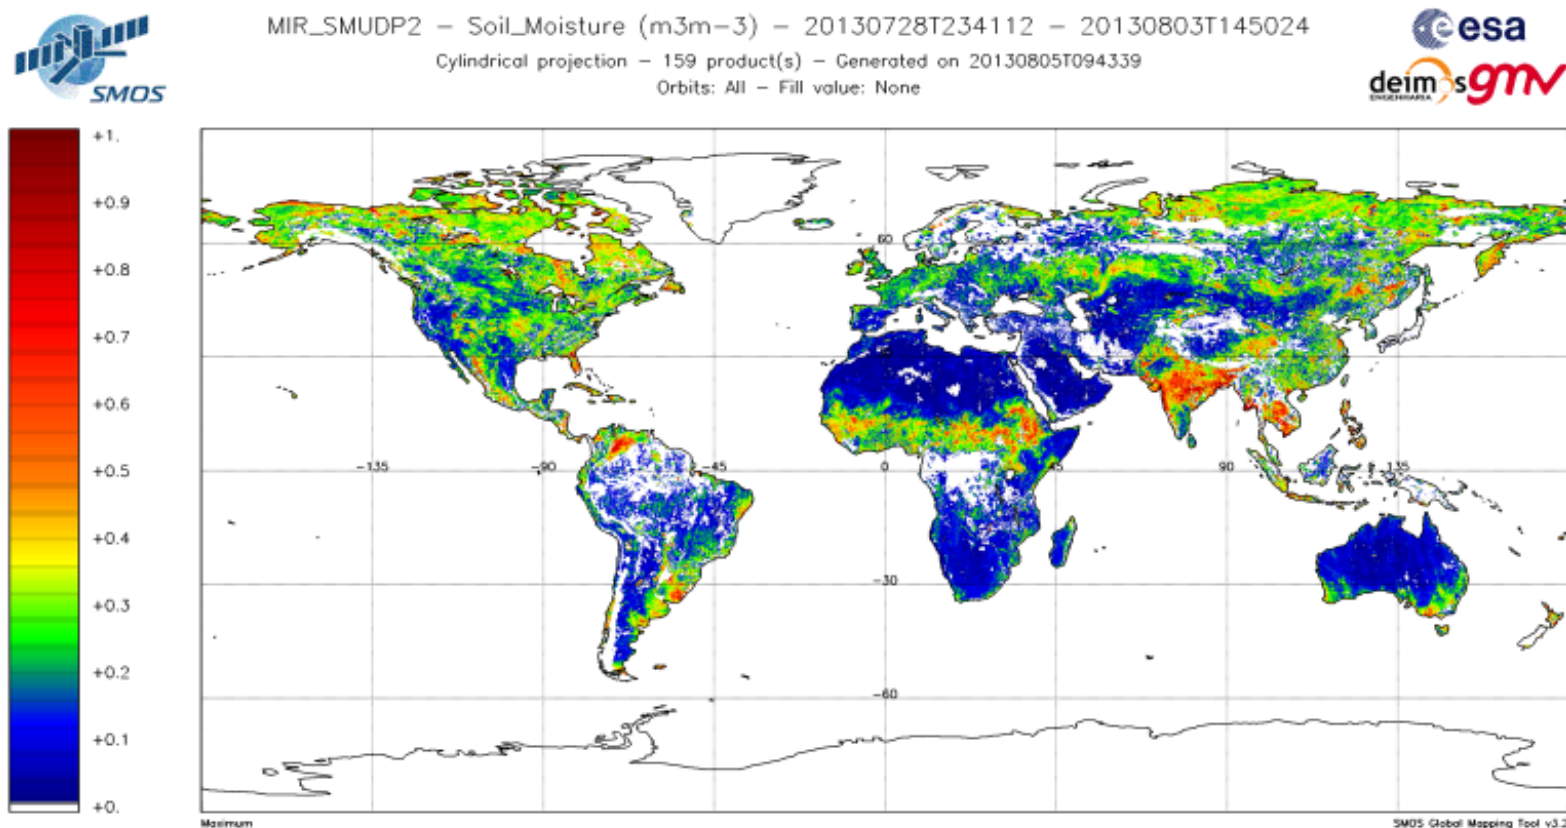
SMOS

MIR_SMUDP2 – Soil_Moisture (m3m-3) – 20130728T234112 – 20130803T145024

Cylindrical projection – 159 product(s) – Generated on 20130805T094339

Orbits: All – Fill value: None

esa

deimos gmv

+1.
+0.9
+0.8
+0.7
+0.6
+0.5
+0.4
+0.3
+0.2
+0.1
+0.

60
-135
-90
-45
0
45
90
135
-30
-60

Maximum

SMOS Global Mapping Tool v3.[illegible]